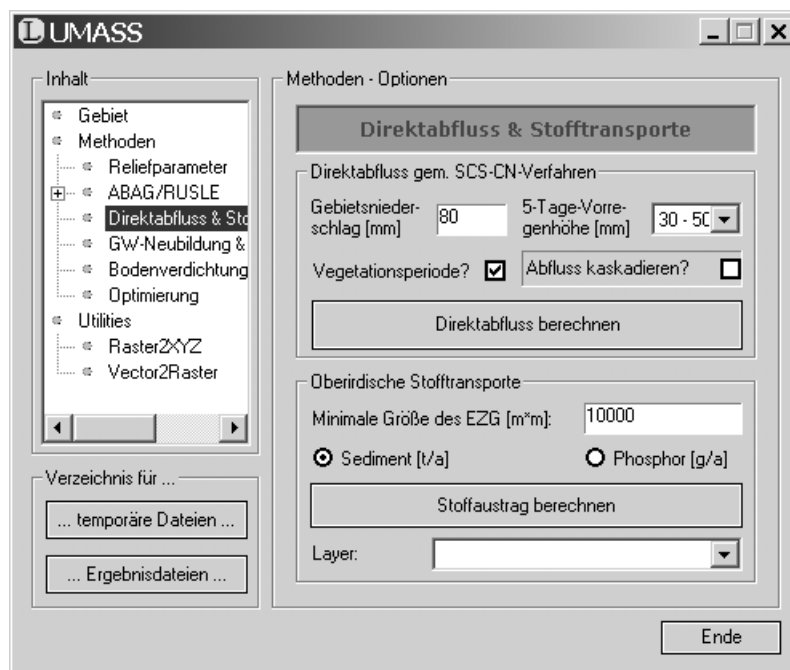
UMASS

Inhalt

Gebiet
Methoden
Reliefparameter
ABAG/RUSLE
Direktabfluss & Sto
GW-Neubildung &
Bodenverdichtung
Optimierung
Utilities
Raster2XYZ
Vector2Raster

Verzeichnis für ...

... temporäre Dateien ...

... Ergebnisdateien ...

Methoden - Optionen

Direktabfluss & Stofftransporte

Direktabfluss gem. SCS-CN-Verfahren

Gebietsniederschlag [mm] 80

5-Tage-Vorregenhöhe [mm] 30 - 50

Vegetationsperiode?

Abfluss kaskadieren?

Direktabfluss berechnen

Oberirdische Stofftransporte

Minimale Größe des EZG [m*m]: 10000

Sediment [t/a]

Phosphor [g/a]

Stoffaustrag berechnen

Layer:

Ende